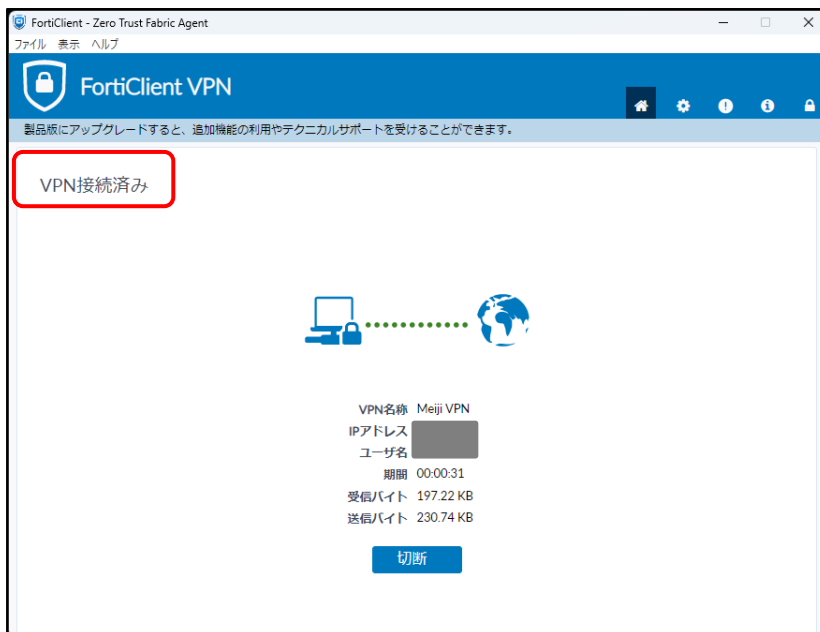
FortiClient - Zero Trust Fabric Agent

ファイル 表示 ヘルプ

FortiClient VPN

製品版にアップグレードすると、追加機能の利用やテクニカルサポートを受けることができます。

VPN接続済み

| | |
|---|---|
| VPN名称 | Meiji VPN |
| IPアドレス | |
| ユーザ名 | |
| 期間 | 00:00:31 |
| 受信バイト | 197.22 KB |
| 送信バイト | 230.74 KB |

切断